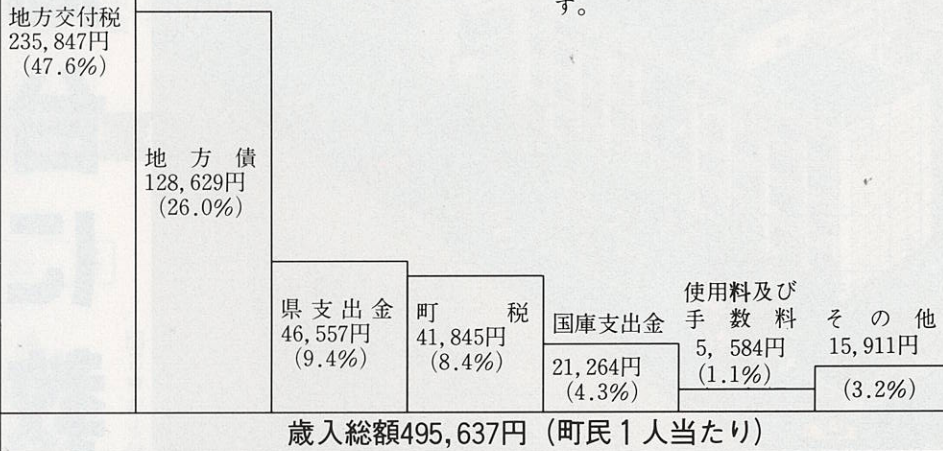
す。

地方交付税
235,847円
(47.6%)

地方債
128,629円
(26.0%)

県支出金
46,557円
(9.4%)

町税
41,845円
(8.4%)

国庫支出金
21,264円
(4.3%)

使用料及び
手数料
5,584円
(1.1%)

その他
15,911円
(3.2%)

歳入総額495,637円（町民1人当たり）